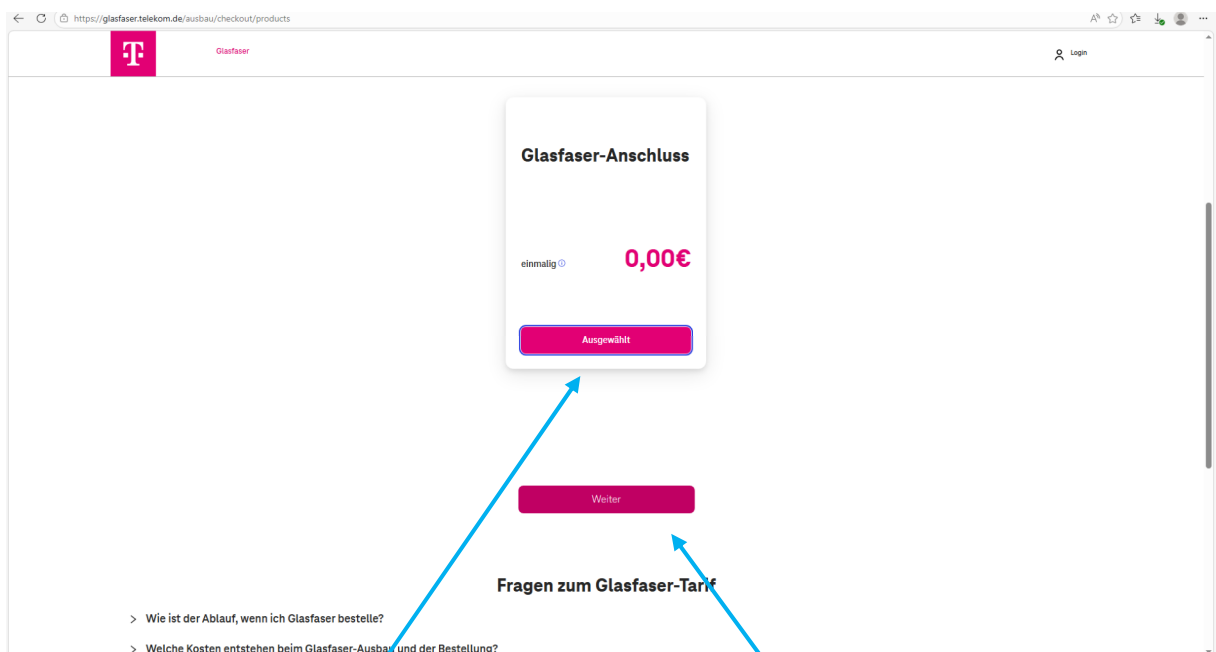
https://glasfaser.telekom.de/ausbau/checkout/products

T

Glasfaser

Login

Glasfaser-Anschluss

einmalig ⓘ

0,00€

Ausgewählt

Weiter

Fragen zum Glasfaser-Tarif

> Wie ist der Ablauf, wenn ich Glasfaser bestelle?

> Welche Kosten entstehen beim Glasfaser-Ausbau und der Bestellung?